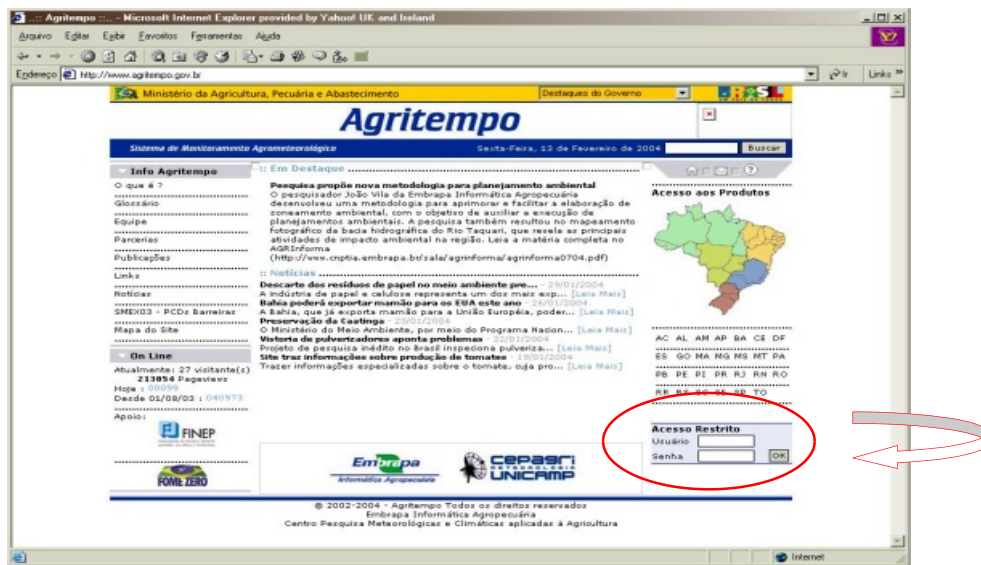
.::: Agritempo :::. - Microsoft Internet Explorer provided by Yahoo! UK and Ireland

Arquivo Editar Exibir Favoritos Ferramentas Ajuda

Endereço http://www.agritempo.gov.br

Links »

Ministério da Agricultura, Pecuária e Abastecimento

Destaques do Governo

BRASIL

Agritempo

Sistema de Monitoramento Agrometeorológico

Sexta-Feira, 13 de Fevereiro de 2004

Buscar

Info Agritempo

O que é ?

Glossário

Equipe

Parcerias

Publicações

Links

Notícias

SMEX03 - PCDs Barreiras

Mapa do Site

On Line

Atualmente: 27 visitante(s)

213854 Pageviews

Hoje : 00099

Desde 01/08/03 : 040973

Apoio:

FINEP

FOME ZERO

:: Em Destaque

Pesquisa propõe nova metodologia para planejamento ambiental
O pesquisador João Vila da Embrapa Informática Agropecuária desenvolveu uma metodologia para aprimorar e facilitar a elaboração de zoneamento ambiental, com o objetivo de auxiliar a execução de planejamentos ambientais. A pesquisa também resultou no mapeamento fotográfico da bacia hidrográfica do Rio Taquari, que revela as principais atividades de impacto ambiental na região. Leia a matéria completa no AGRInforma (http://www.cnptia.embrapa.br/sala/agrinforma/agrinforma0704.pdf)

:: Notícias

Descarte dos resíduos de papel no meio ambiente pre... - 29/01/2004
A indústria de papel e celulose representa um dos mais exp... [Leia Mais]
Bahia poderá exportar mamão para os EUA este ano - 26/01/2004
A Bahia, que já exporta mamão para a União Européia, poder... [Leia Mais]
Preservação da Caatinga - 23/01/2004
O Ministério do Meio Ambiente, por meio do Programa Nacion... [Leia Mais]
Vistoria de pulverizadores aponta problemas - 22/01/2004
Projeto de pesquisa inédito no Brasil inspeciona pulveriza... [Leia Mais]
Site traz informações sobre produção de tomates - 19/01/2004
Trazer informações especializadas sobre o tomate, cuja pro... [Leia Mais]

Embrapa
Informática Agropecuária

cepagri
METEOROLOGIA
UNICAMP

Acesso aos Produtos

AC AL AM AP BA CE DF
ES GO MA MG MS MT PA
PB PE PI PR RJ RN RO
RR RS SC SE SP TO

Acesso Restrito

Usuário

Senha

OK

© 2002-2004 - Agritempo Todos os direitos reservados
Embrapa Informática Agropecuária
Centro Pesquisa Meteorológicas e Climáticas aplicadas à Agricultura

Internet